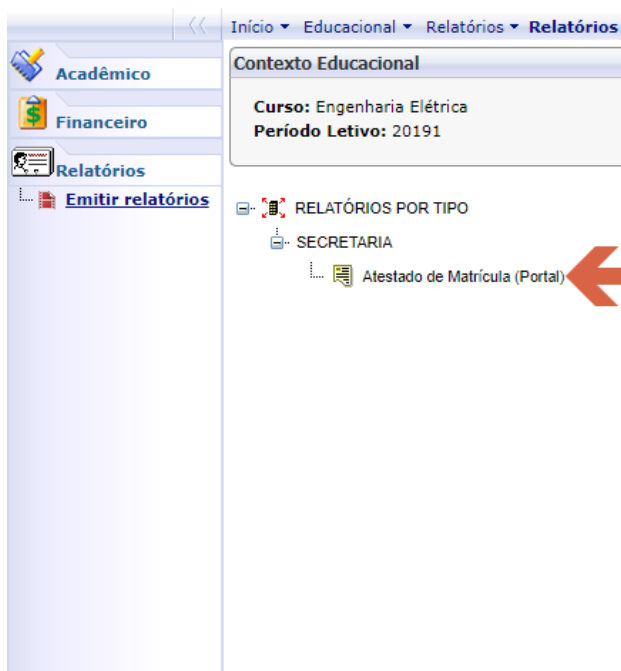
Início ▾ Educacional ▾ Relatórios ▾ Relatórios

Acadêmico

Financeiro

Relatórios

Emitir relatórios

Contexto Educacional

Curso: Engenharia Elétrica
Período Letivo: 20191

RELATÓRIOS POR TIPO

SECRETARIA

Atestado de Matrícula (Portal)